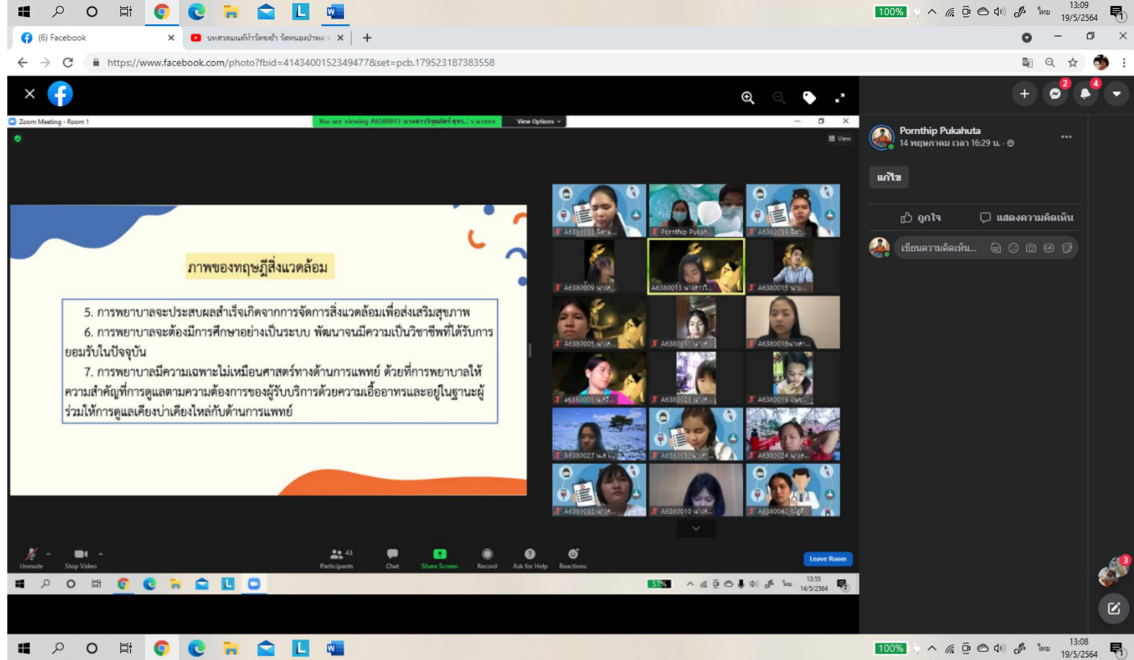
100% ไทย 13:09 19/5/2564

(6) Facebook ×
บทสวดมนต์ทำวัตรเช้า วัดหนองป่าพง ×
+

https://www.facebook.com/photo?fbid=4143400152494778&set=pcb.1795231873835558

Zoom Meeting - Room 1
You are viewing A6380013 นางสาวรัชนีกร สุขร...'s screen
View Options
View

ภาพของทฤษฎีสิ่งแวดล้อม

5. การพยาบาลจะประสบผลสำเร็จเกิดจากการจัดการสิ่งแวดล้อมเพื่อส่งเสริมสุขภาพ

6. การพยาบาลจะต้องมีการศึกษาอย่างเป็นระบบ พัฒนาจนมีความเป็นวิชาชีพที่ได้รับการยอมรับในปัจจุบัน

7. การพยาบาลมีความเฉพาะไม่เหมือนศาสตร์ทางด้านการแพทย์ ด้วยที่การพยาบาลให้ความสำคัญที่การดูแลตามความต้องการของผู้รับบริการด้วยความเอื้ออาทรและอยู่ในฐานะผู้ร่วมให้การดูแลเคียงบ่าเคียงไหล่กับด้านการแพทย์

Pornthip Pukah
A6380009
A6380013
A6380015
A6380005
A6380001
A6380023
A6380019
A6380027
A6380004
A6380010
A6380043

Unmute
Stop Video
Participants 43
Chat
Share Screen
Record
Ask for Help
Reactions
Leave Room

13:55 14/5/2564

Pornthip Pukahuta
14 พฤษภาคม เวลา 16:29 น.
แก้ไข
ถูกใจ
แสดงความคิดเห็น
เขียนความคิดเห็น...

100% ไทย 13:08 19/5/2564